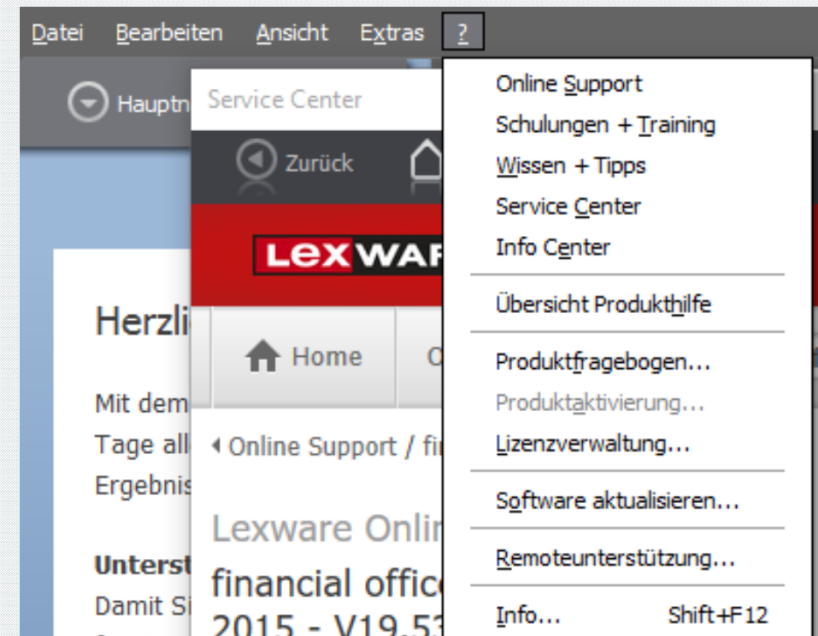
Datei Bearbeiten Ansicht Extras ?

Hauptn

Service Center

Zurück

LEXWAR

Home

Herzli

Mit dem
Tage all
Ergebnis

Online Support / fi

Lexware Onli

financial office
2015 - V19.5

Unterst
Damit Si

Online Support
Schulungen + Training
Wissen + Tipps
Service Center
Info Center

Übersicht Produkthilfe

Produktfragebogen...
Produktaktivierung...
Lizenzverwaltung...

Software aktualisieren...

Remoteunterstützung...

Info... Shift+F12